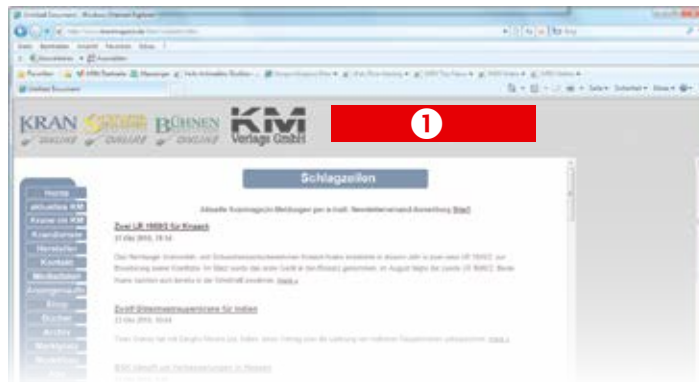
KRAN ONLINE
BÜHNEN ONLINE
KM Verlags GmbH

1

Schlagzeilen

Home
aktuelles KM
Krane im KM
Krandienste
Hersteller
Kontakt
Mediadaten

Zwei LR 1600/2 für Knaack
23 Dez 2010, 15:14

Zwölf Sitzmaxi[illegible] für Indien
23 Dez 2010, 10:44